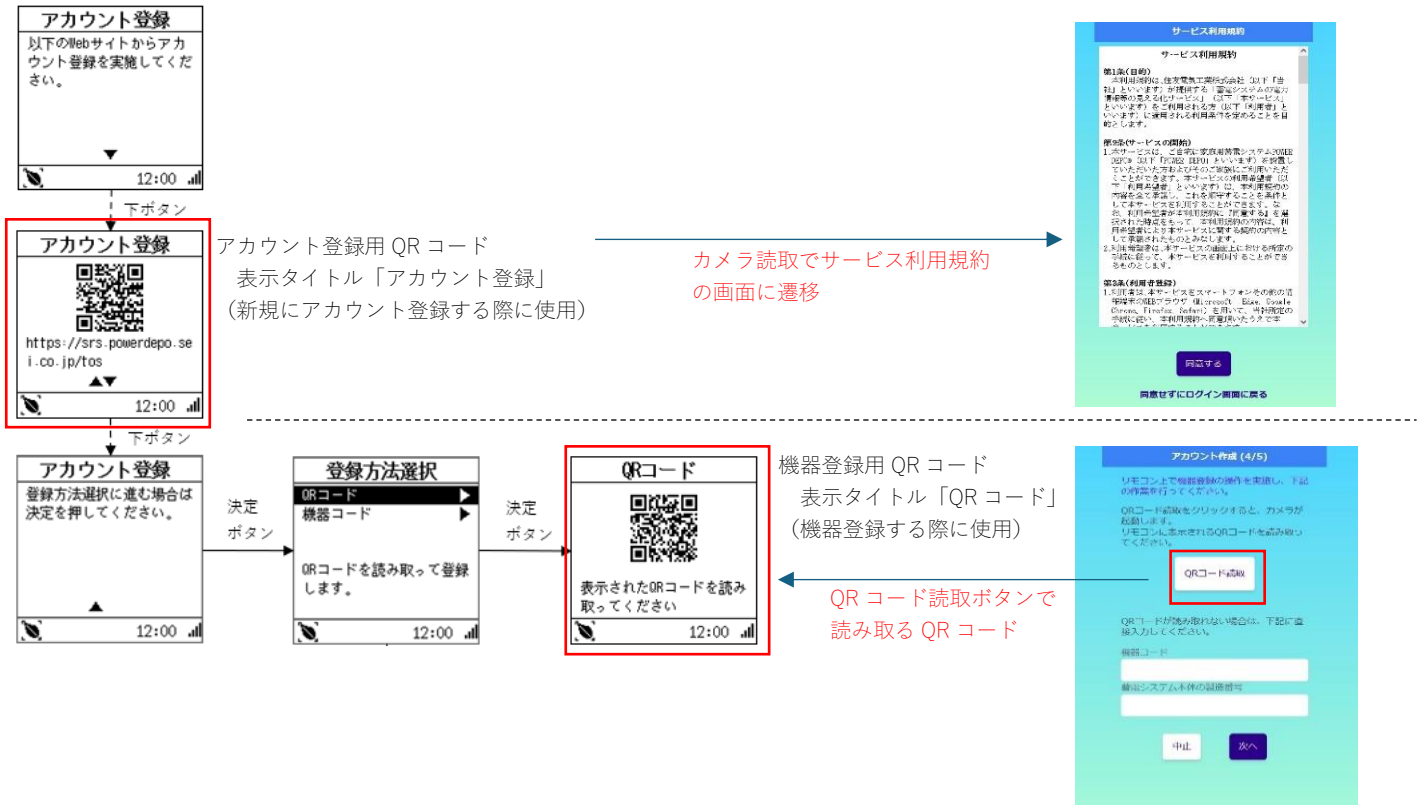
アカウント登録
以下のWebサイトからアカウント登録を実施してください。
▼
12:00

下ボタン

アカウント登録
https://srs.powerdepo.sei.co.jp/tos
▲▼
12:00

アカウント登録用 QR コード
表示タイトル「アカウント登録」
（新規にアカウント登録する際に使用）

カメラ読取でサービス利用規約の画面に遷移

サービス利用規約
サービス利用規約
第1条(目的)
本利用規約は、住友電気工業株式会社（以下「当社」といいます）が提供する「蓄電システムの遠方書換等の見える化サービス」（以下「本サービス」といいます）をご利用される方（以下「利用者」といいます）に適用される利用条件を定めることを目的とします。
第2条(サービスの開始)
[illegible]
第3条(利用者登録)
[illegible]
同意する
同意せずにログイン画面に戻る

下ボタン

アカウント登録
登録方法選択に進む場合は決定を押してください。
▲
12:00

決定
ボタン

登録方法選択
QRコード ▶
機器コード ▶
QRコードを読み取って登録します。
12:00

決定
ボタン

QRコード
表示されたQRコードを読み取ってください
12:00

機器登録用 QR コード
表示タイトル「QR コード」
（機器登録する際に使用）

QR コード読取ボタンで
読み取る QR コード

アカウント作成 (4/5)
リモコン上で機器登録の操作を実施し、下記の作業を行ってください。
QRコード読取をクリックすると、カメラが起動します。
リモコンに表示されるQRコードを読み取ってください。
QRコード読取
QRコードが読み取れない場合は、下記に直接入力してください。
機器コード
蓄電システム本体の製造番号
中止
次へ